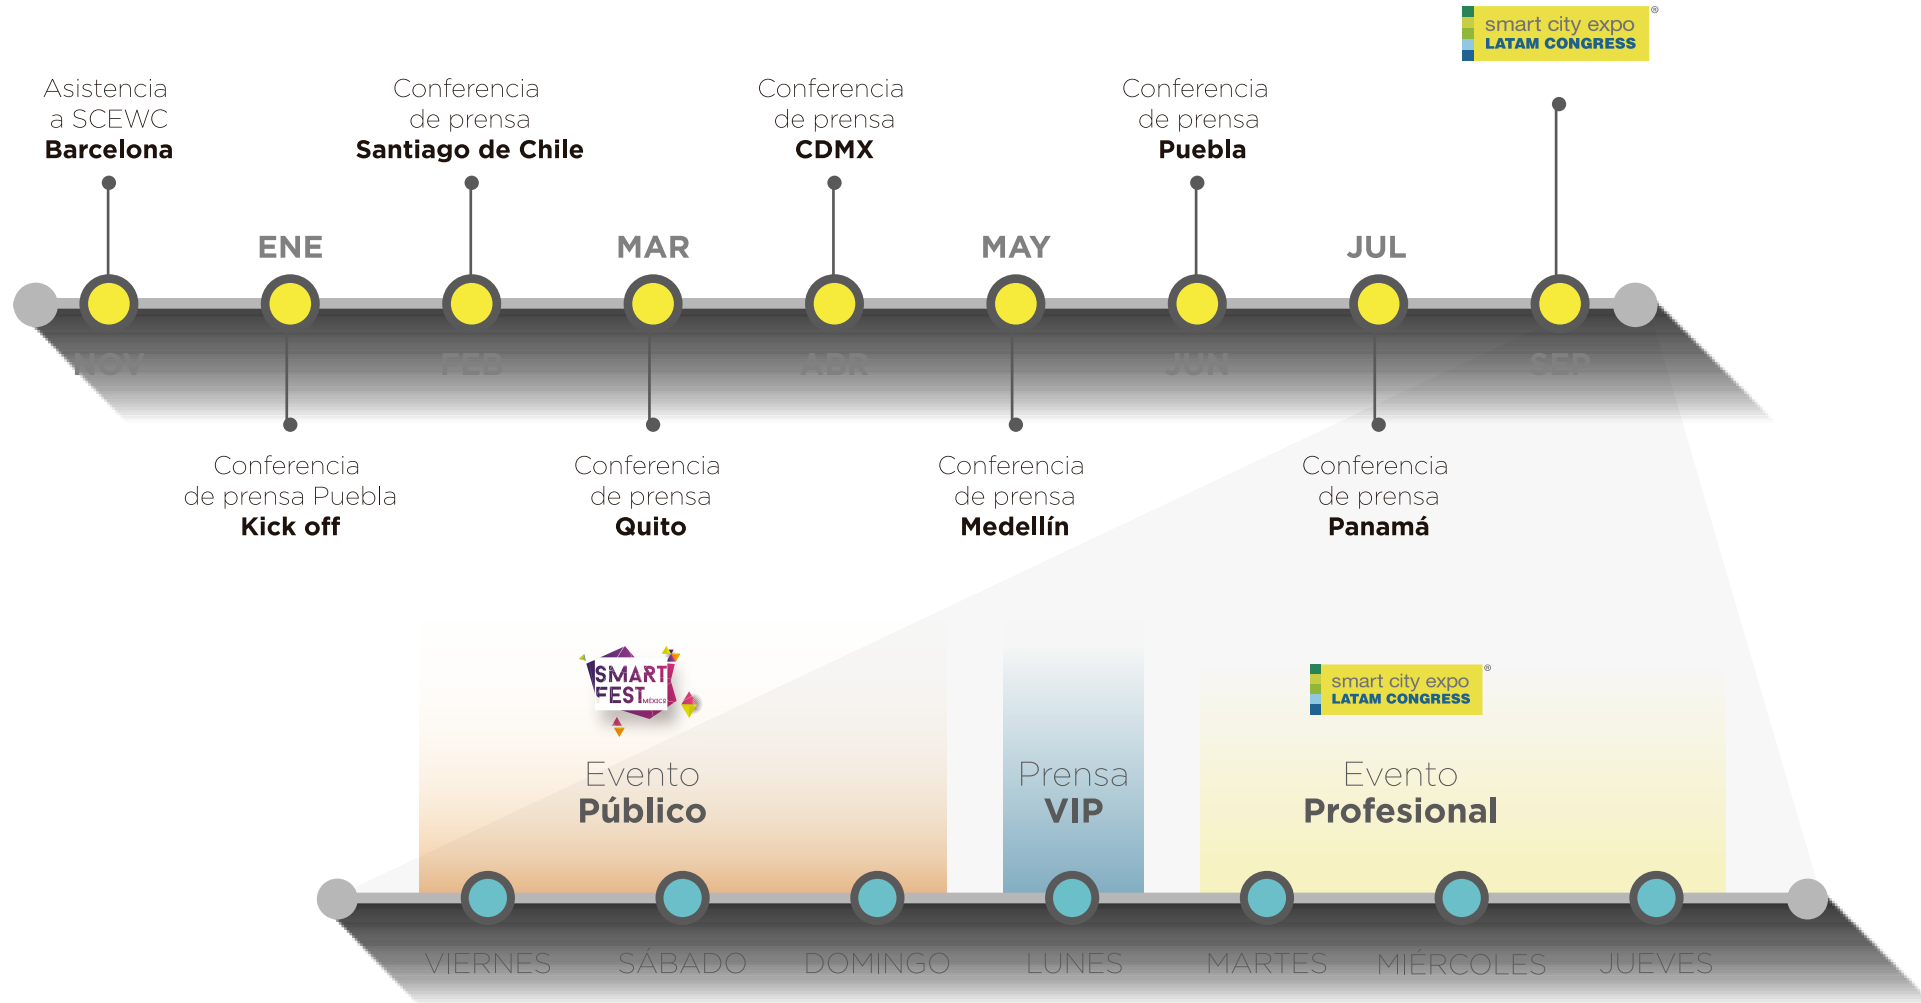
smart city expo
LATAM CONGRESS

Asistencia a SCEWC **Barcelona**

Conferencia de prensa **Santiago de Chile**

Conferencia de prensa **CDMX**

Conferencia de prensa **Puebla**

ENE

MAR

MAY

JUL

NOV

FEB

ABR

JUN

SEP

Conferencia de prensa Puebla **Kick off**

Conferencia de prensa **Quito**

Conferencia de prensa **Medellín**

Conferencia de prensa **Panamá**

SMART FEST MÉXICO

Evento **Público**

Prensa **VIP**

smart city expo
LATAM CONGRESS

Evento **Profesional**

VIERNES

SÁBADO

DOMINGO

LUNES

MARTES

MIÉRCOLES

JUEVES